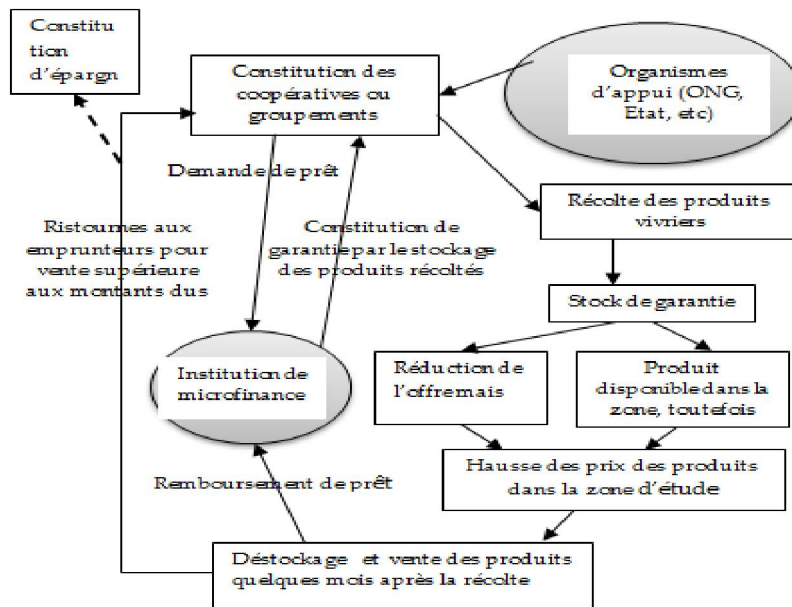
Constitution d'épargn

Constitution des coopératives ou groupements

Organismes d'appui (ONG, Etat, etc)

Demande de prêt

Récolte des produits vivriers

Ristournes aux emprunteurs pour vente supérieure aux montants dus

Constitution de garantie par le stockage des produits récoltés

Stock de garantie

Réduction de l'offre mais

Produit disponible dans la zone, toutefois

Institution de microfinance

Hausse des prix des produits dans la zone d'étude

Remboursement de prêt

Déstockage et vente des produits quelques mois après la récolte